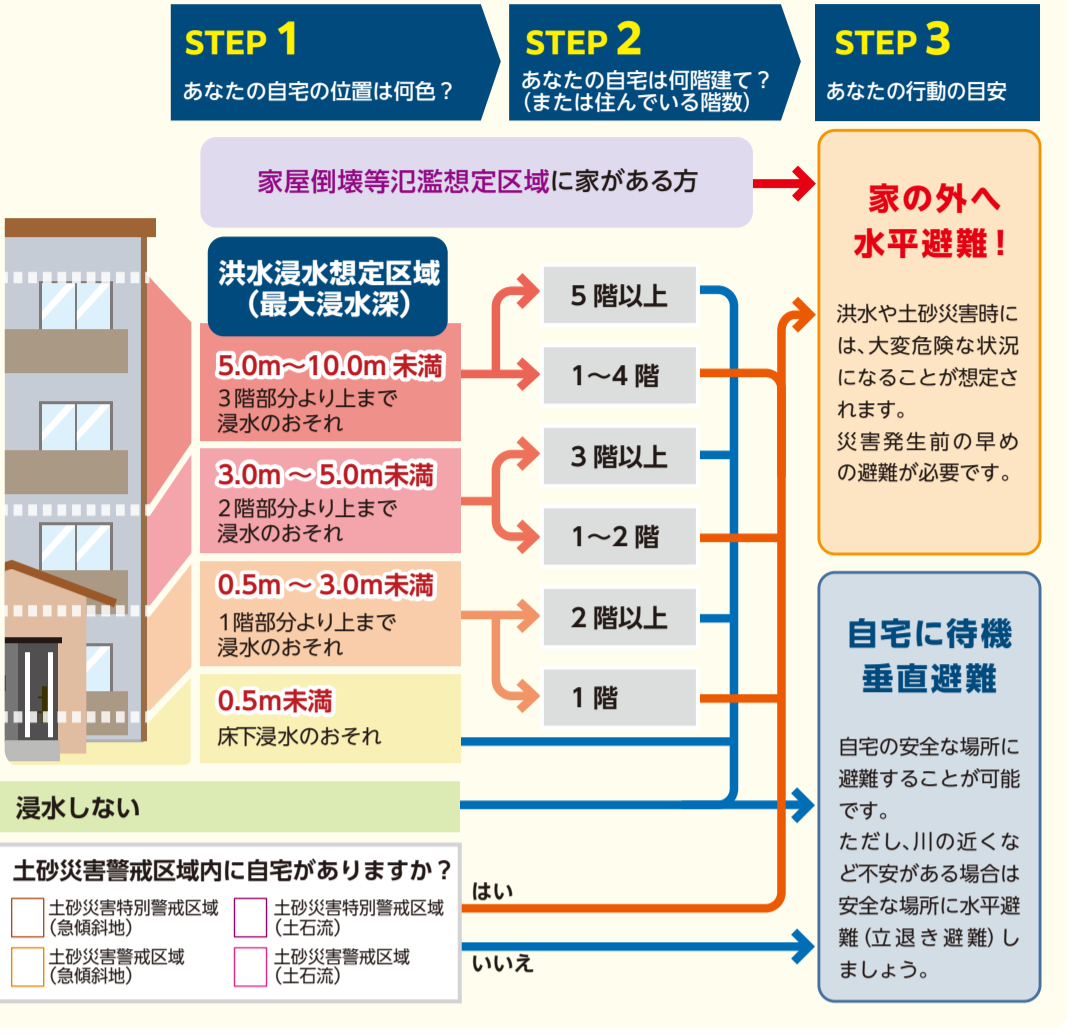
STEP 1
あなたの自宅の位置は何色？

STEP 2
あなたの自宅は何階建て？
（または住んでいる階数）

STEP 3
あなたの行動の目安

家屋倒壊等氾濫想定区域に家がある方

家の外へ
水平避難！

洪水や土砂災害時には、大変危険な状況になることが想定されます。
災害発生前の早めの避難が必要です。

洪水浸水想定区域
（最大浸水深）

5.0m～10.0m 未満
3階部分より上まで浸水のおそれ

5階以上
1～4階

3.0m ～ 5.0m未満
2階部分より上まで浸水のおそれ

3階以上
1～2階

0.5m ～ 3.0m未満
1階部分より上まで浸水のおそれ

2階以上
1階

0.5m未満
床下浸水のおそれ

浸水しない

自宅に待機
垂直避難

自宅の安全な場所に避難することが可能です。
ただし、川の近くなど不安がある場合は安全な場所に水平避難（立退き避難）しましょう。

土砂災害警戒区域内に自宅がありますか？
土砂災害特別警戒区域（急傾斜地）
土砂災害特別警戒区域（土石流）
土砂災害警戒区域（急傾斜地）
土砂災害警戒区域（土石流）

はい
いいえ